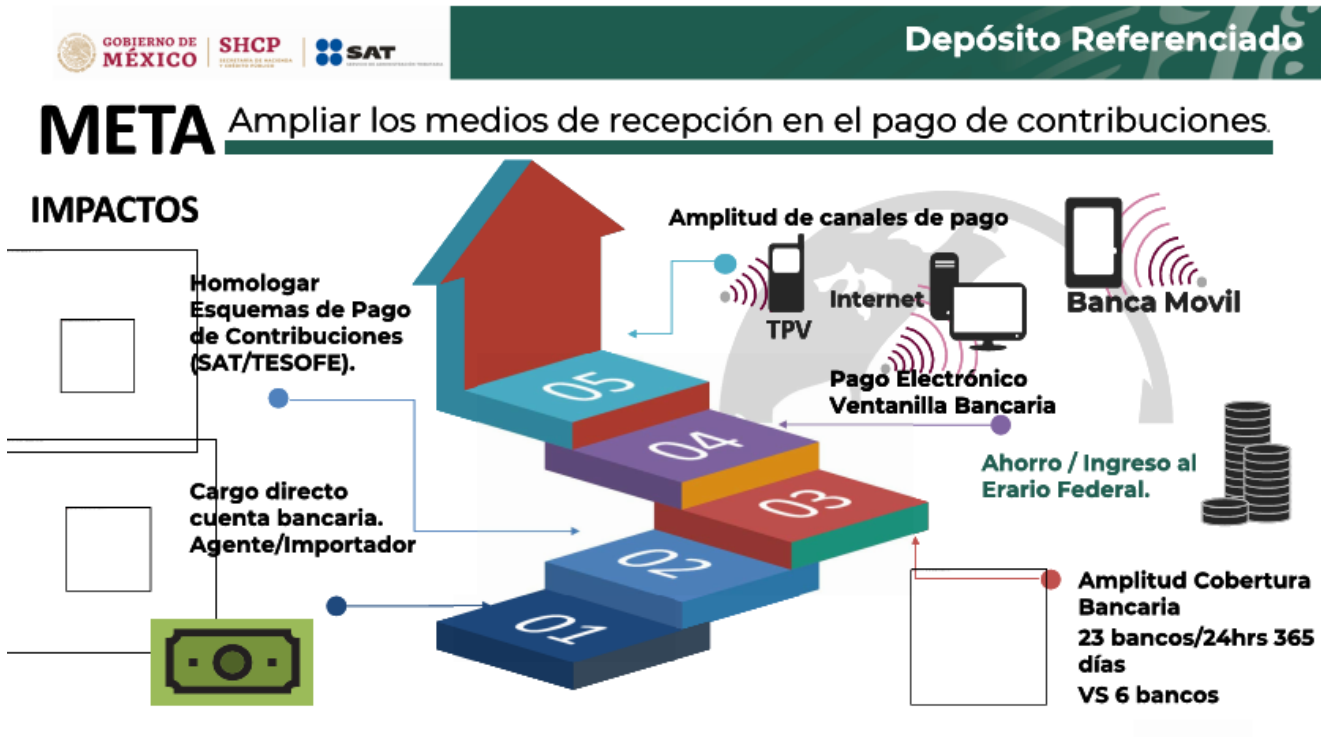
GOBIERNO DE MÉXICO | SHCP SECRETARÍA DE HACIENDA Y CRÉDITO PÚBLICO | SAT

Depósito Referenciado

META Ampliar los medios de recepción en el pago de contribuciones.

IMPACTOS

Amplitud de canales de pago

TPV

Internet

Banca Movil

Homologar Esquemas de Pago de Contribuciones (SAT/TESOFE).

05

Pago Electrónico Ventanilla Bancaria

04

Ahorro / Ingreso al Erario Federal.

03

Cargo directo cuenta bancaria. Agente/Importador

02

01

Amplitud Cobertura Bancaria

23 bancos/24hrs 365 días

VS 6 bancos